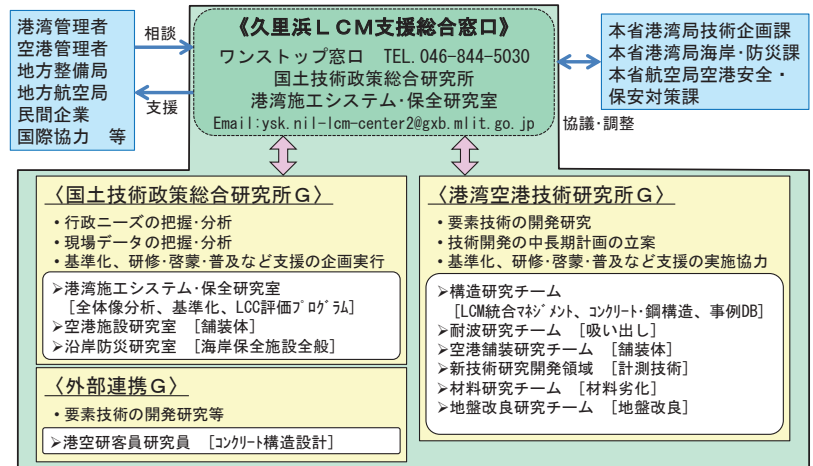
港湾管理者
空港管理者
地方整備局
地方航空局
民間企業
国際協力　等

相談

支援

《久里浜ＬＣＭ支援総合窓口》
ワンストップ窓口　TEL. 046-844-5030
国土技術政策総合研究所
港湾施工システム・保全研究室
Email:ysk.nil-lcm-center2@gxb.mlit.go.jp

本省港湾局技術企画課
本省港湾局海岸・防災課
本省航空局空港安全・保安対策課

協議・調整

〈国土技術政策総合研究所Ｇ〉
・行政ニーズの把握・分析
・現場データの把握・分析
・基準化、研修・啓蒙・普及など支援の企画実行

➢港湾施工システム・保全研究室
［全体像分析、基準化、LCC評価ﾌﾟﾛｸﾞﾗﾑ］
➢空港施設研究室　［舗装体］
➢沿岸防災研究室　［海岸保全施設全般］

〈外部連携Ｇ〉
・要素技術の開発研究等

➢港空研客員研究員　［ｺﾝｸﾘｰﾄ構造設計］

〈港湾空港技術研究所Ｇ〉
・要素技術の開発研究
・技術開発の中長期計画の立案
・基準化、研修・啓蒙・普及など支援の実施協力

➢構造研究チーム
［LCM統合ﾏﾈｼﾞﾒﾝﾄ、ｺﾝｸﾘｰﾄ・鋼構造、事例DB］
➢耐波研究チーム　［吸い出し］
➢空港舗装研究チーム　［舗装体］
➢新技術研究開発領域　［計測技術］
➢材料研究チーム　［材料劣化］
➢地盤改良研究チーム　［地盤改良］